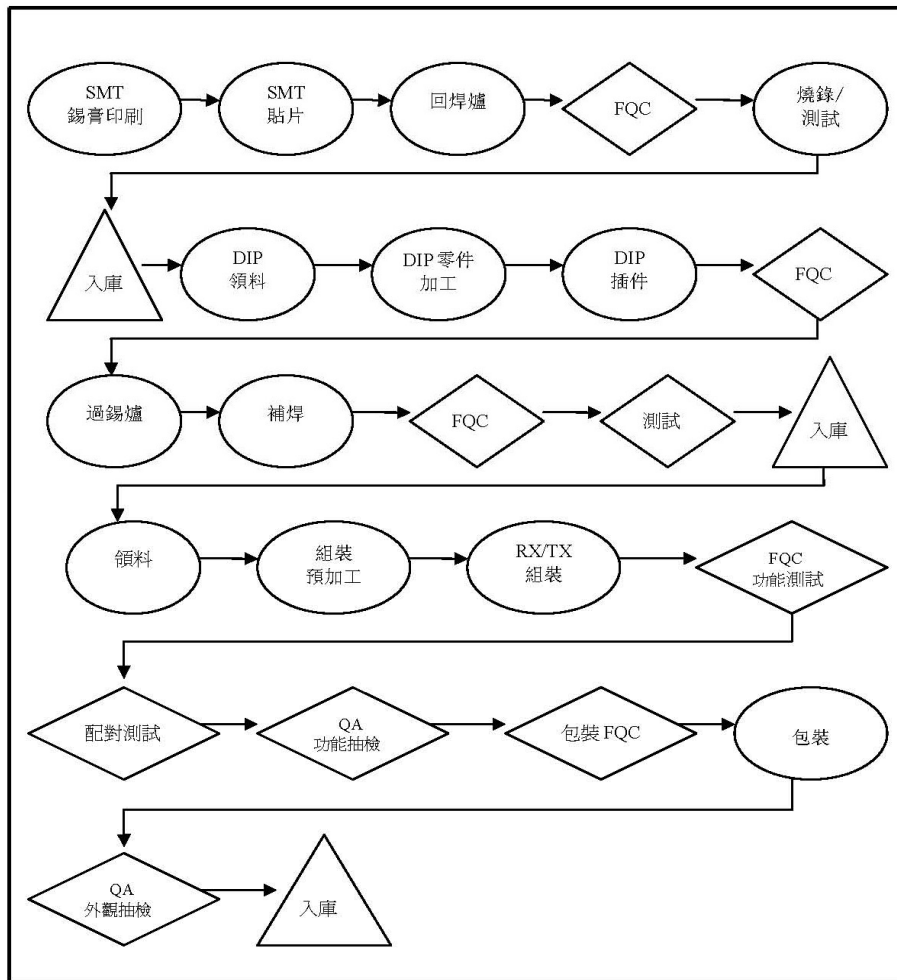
SMT
錫膏印刷

SMT
貼片

回焊爐

FQC

燒錄/
測試

入庫

DIP
領料

DIP 零件
加工

DIP
插件

FQC

過錫爐

補焊

FQC

測試

入庫

領料

組裝
預加工

RX/TX
組裝

FQC
功能測試

配對測試

QA
功能抽檢

包裝 FQC

包裝

QA
外觀抽檢

入庫